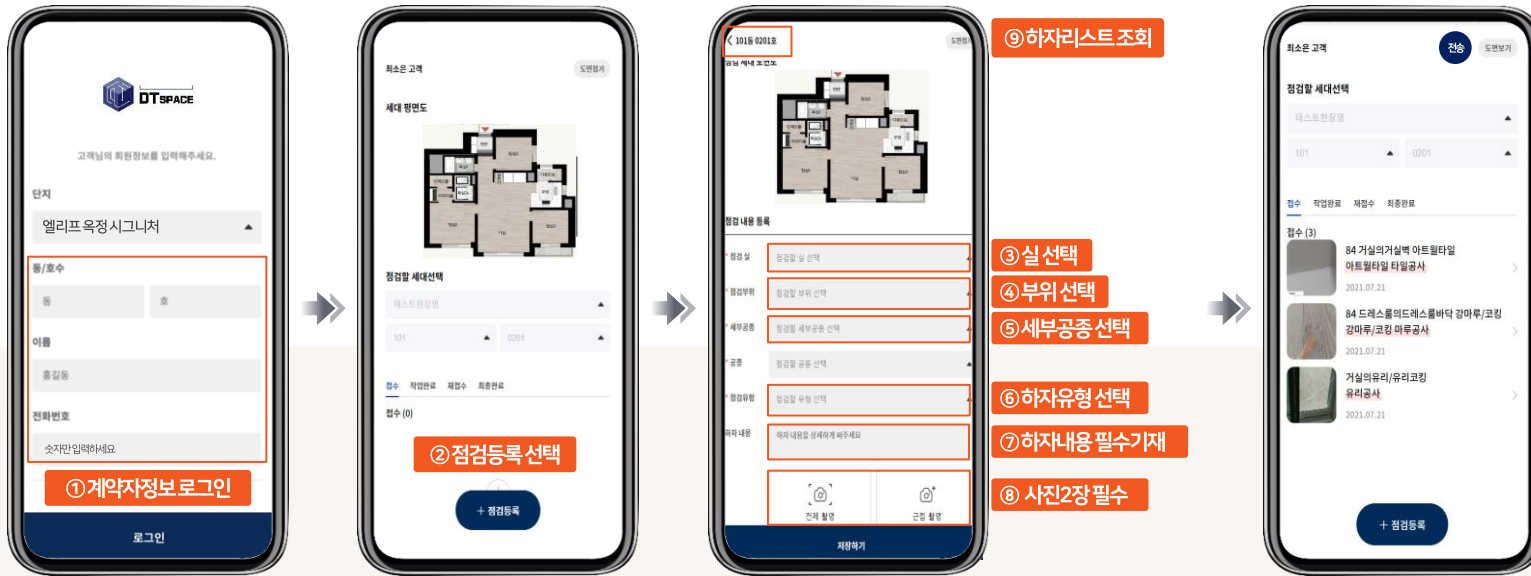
DT SPACE

고객님의 회원정보를 입력해주세요.

단지

엘리프 옥정 시그니처

동/호수

동

호

이름

홍길동

전화번호

숫자만입력하세요

①계약자정보 로그인

로그인

최소은 고객

도면펼기

세대 평면도

점검할 세대선택

테스트현장명

101

0201

접수 작업완료 재접수 최종완료

접수 (0)

②점검등록 선택

+ 점검등록

101동 0201호

도면펼기

⑨하자리스트 조회

점검 내용 등록

* 점검 실

점검할 실 선택

③실 선택

* 점검부위

점검할 부위 선택

④부위 선택

* 세부공종

점검할 세부공종 선택

⑤세부공종 선택

* 공종

점검할 공종 선택

* 점검유형

점검할 유형 선택

⑥하자유형 선택

하자 내용

하자 내용을 상세하게 써주세요

⑦하자내용 필수기재

전체 촬영

근접 촬영

⑧ 사진2장 필수

저장하기

최소은 고객

전송

도면보기

점검할 세대선택

테스트현장명

101

0201

접수 작업완료 재접수 최종완료

접수 (3)

84 거실의거실벽 아트월타일
아트월타일 타일공사
2021.07.21

84 드레스룸의드레스룸바닥 강마루/코킹
강마루/코킹 마루공사
2021.07.21

거실의유리/유리코킹
유리공사
2021.07.21

+ 점검등록